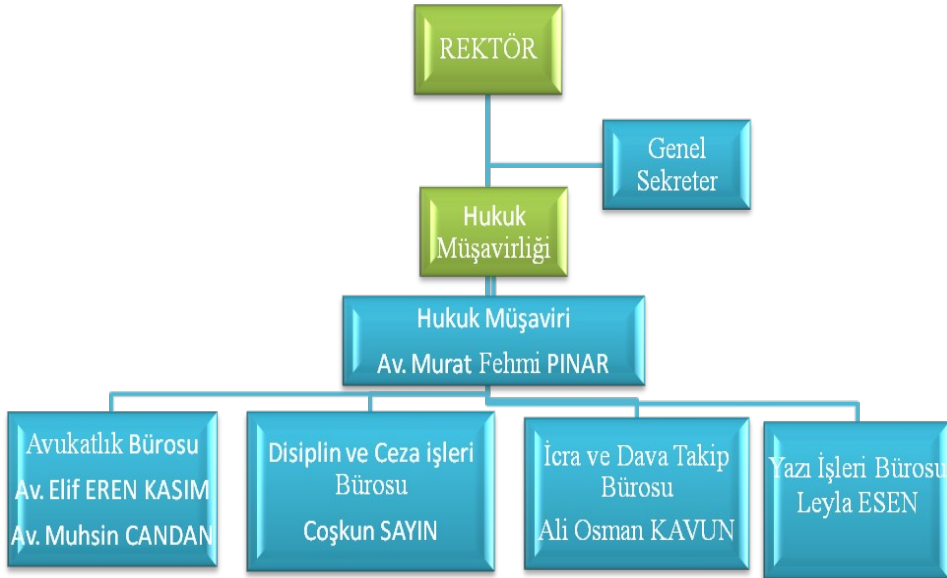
REKTÖR

Genel Sekreter

Hukuk Müşavirliği

Hukuk Müşaviri
Av. Murat Fehmi PINAR

Avukatlık Bürosu
Av. Elif EREN KASIM
Av. Muhsin CANDAN

Disiplin ve Ceza işleri Bürosu
Coşkun SAYIN

İcra ve Dava Takip Bürosu
Ali Osman KAVUN

Yazı İşleri Bürosu
Leyla ESEN